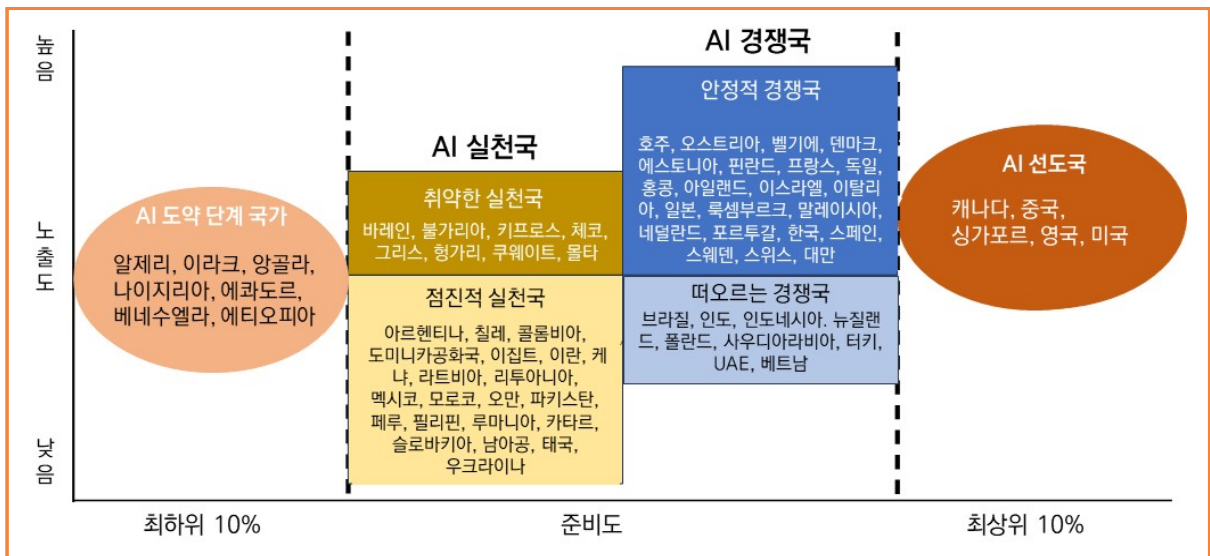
높음

노출도

낮음

AI 도약 단계 국가

알제리, 이라크, 앙골라, 나이지리아, 에콰도르, 베네수엘라, 에티오피아

AI 실천국

취약한 실천국

바레인, 불가리아, 키프로스, 체코, 그리스, 헝가리, 쿠웨이트, 몰타

점진적 실천국

아르헨티나, 칠레, 콜롬비아, 도미니카공화국, 이집트, 이란, 케냐, 라트비아, 리투아니아, 멕시코, 모로코, 오만, 파키스탄, 페루, 필리핀, 루마니아, 카타르, 슬로바키아, 남아공, 태국, 우크라이나

AI 경쟁국

안정적 경쟁국

호주, 오스트리아, 벨기에, 덴마크, 에스토니아, 핀란드, 프랑스, 독일, 홍콩, 아일랜드, 이스라엘, 이탈리아, 일본, 룩셈부르크, 말레이시아, 네덜란드, 포르투갈, 한국, 스페인, 스웨덴, 스위스, 대만

떠오르는 경쟁국

브라질, 인도, 인도네시아. 뉴질랜드, 폴란드, 사우디아라비아, 터키, UAE, 베트남

AI 선도국

캐나다, 중국, 싱가포르, 영국, 미국

최하위 10%

준비도

최상위 10%